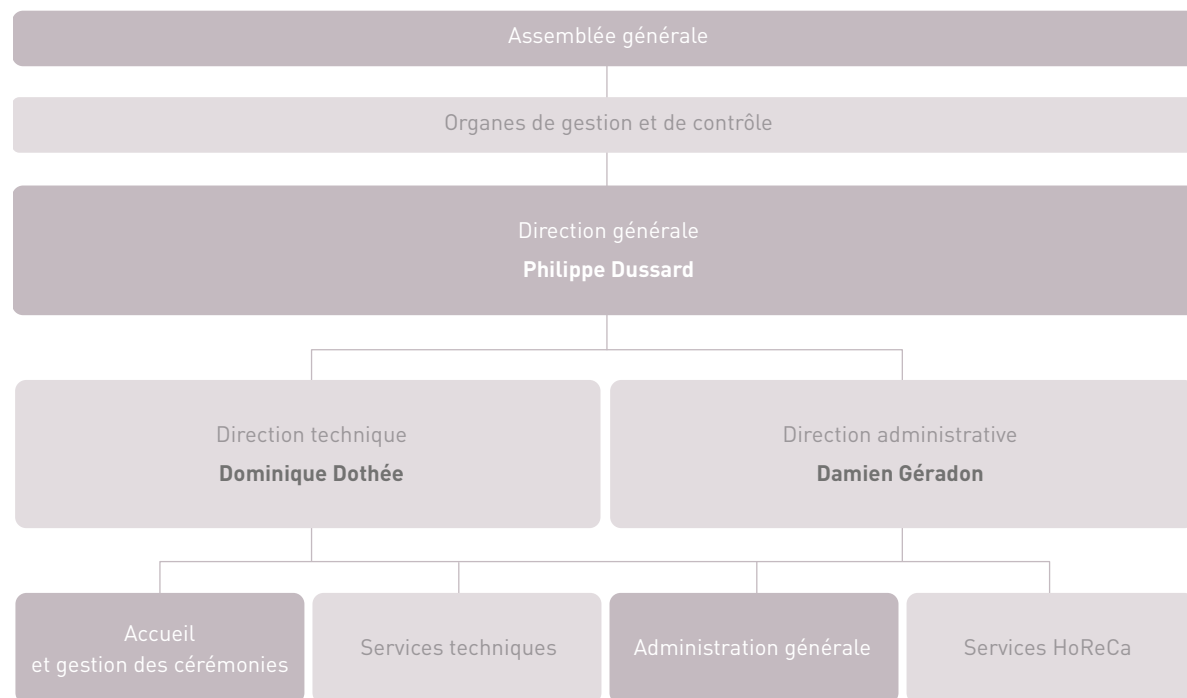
Assemblée générale

Organes de gestion et de contrôle

Direction générale
**Philippe Dussard**

Direction technique
**Dominique Dothée**

Direction administrative
**Damien Géradon**

Accueil et gestion des cérémonies

Services techniques

Administration générale

Services HoReCa